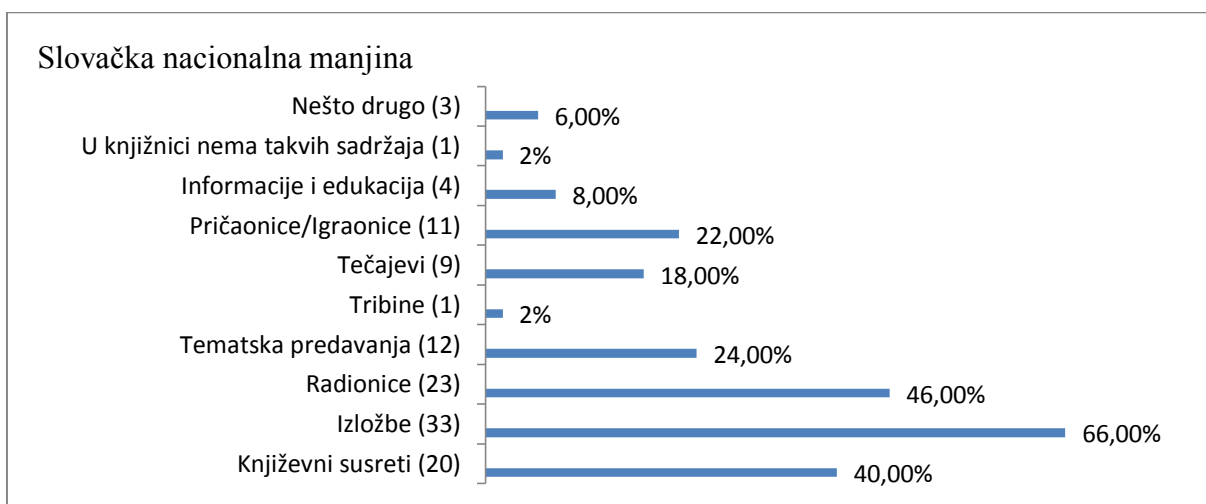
Slovačka nacionalna manjina

Nešto drugo (3) 6,00%
U knjižnici nema takvih sadržaja (1) 2%
Informacije i edukacija (4) 8,00%
Pričaonice/Igraonice (11) 22,00%
Tečajevi (9) 18,00%
Tribine (1) 2%
Tematska predavanja (12) 24,00%
Radionice (23) 46,00%
Izložbe (33) 66,00%
Književni susreti (20) 40,00%